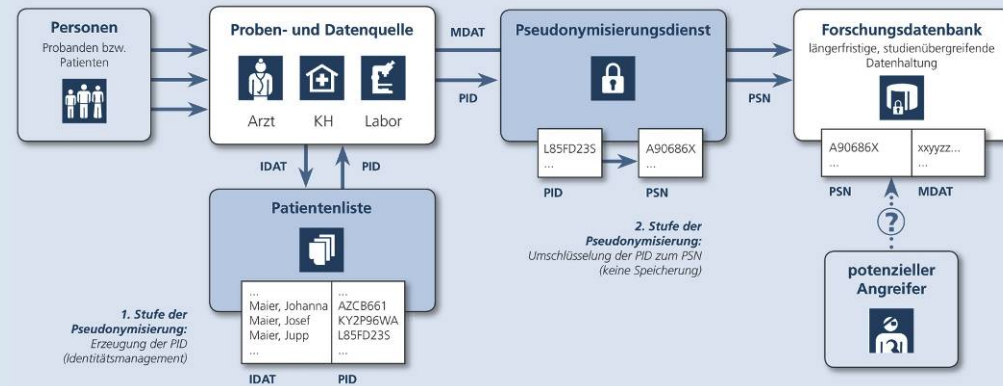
Personen
Probanden bzw. Patienten

Proben- und Datenquelle
Arzt KH Labor

MDAT
PID

Pseudonymisierungsdienst

L85FD23S
...
A90686X
...
PID PSN

PSN

Forschungsdatenbank
längerfristige, studienübergreifende Datenhaltung

| A90686X | xxyyzz... |
|---|---|
| ... | ... |

PSN MDAT

?

potenzieller Angreifer

IDAT PID

Patientenliste

| ... | ... |
|---|---|
| Maier, Johanna | AZCB661 |
| Maier, Josef | KY2P96WA |
| Maier, Jupp | L85FD23S |
| ... | ... |

IDAT PID

1. Stufe der Pseudonymisierung:
Erzeugung der PID (Identitätsmanagement)

2. Stufe der Pseudonymisierung:
Umschlüsselung der PID zum PSN (keine Speicherung)